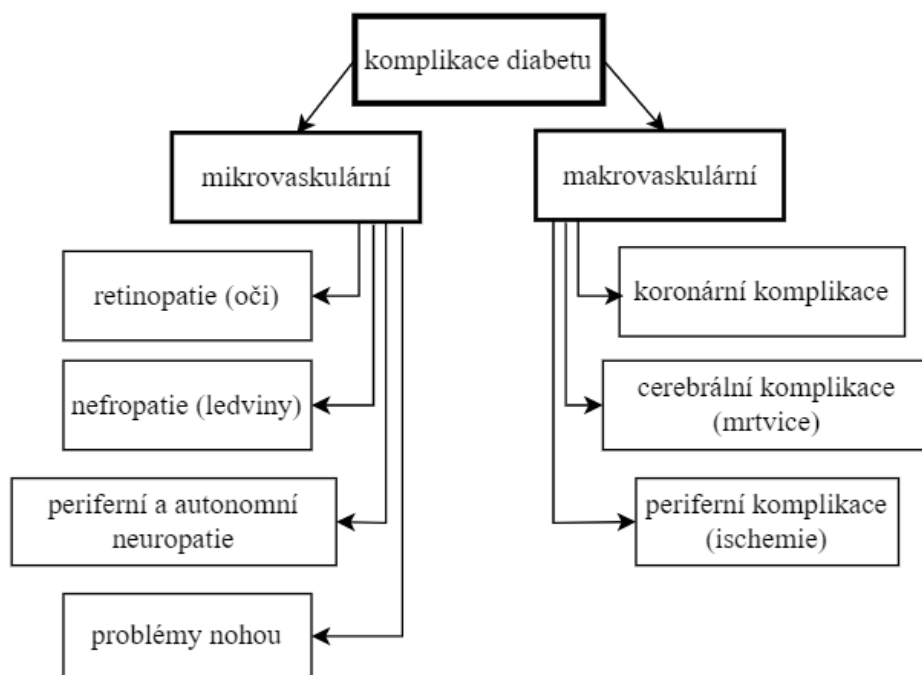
komplikace diabetu

mikrovaskulární

makrovaskulární

retinopatie (oči)

nefropatie (ledviny)

periferní a autonomní neuropatie

problémy nohou

koronární komplikace

cerebrální komplikace (mrtvice)

periferní komplikace (ischemie)